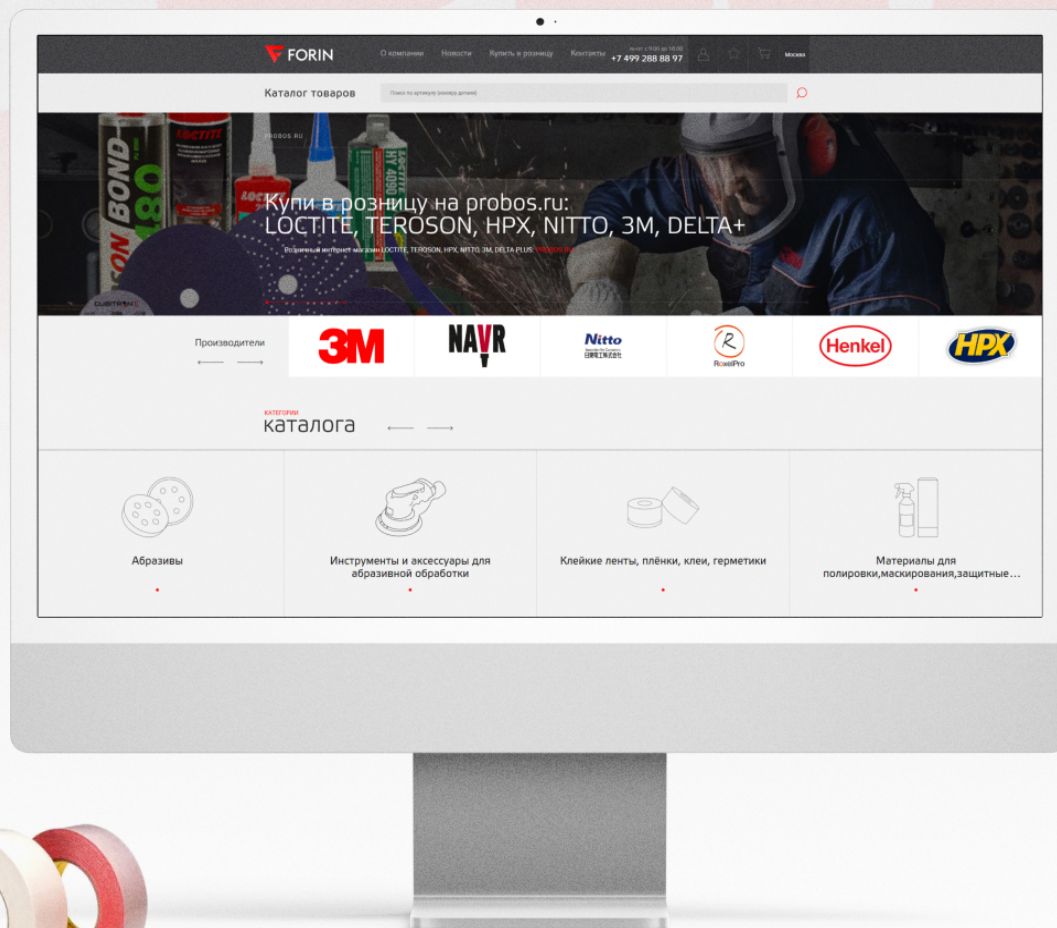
FORIN О компании Новости Купить в розницу Контакты пн-пт с 9:00 до 18:00 +7 499 288 88 97 Москва

Каталог товаров Поиск по артикулу (номеру детали)

PROBOS.RU

Купи в розницу на probos.ru: LOCTITE, TEROSON, HPX, NITTO, 3M, DELTA+

Розничный интернет-магазин LOCTITE, TEROSON, HPX, NITTO, 3M, DELTA PLUS: PROBOS.RU

Производители

3M NAVR Nitto RoxelPro Henkel HPX

категории
каталога

Абразивы

Инструменты и аксессуары для абразивной обработки

Клейкие ленты, плёнки, клеи, герметики

Материалы для полировки,маскирования,защитные…